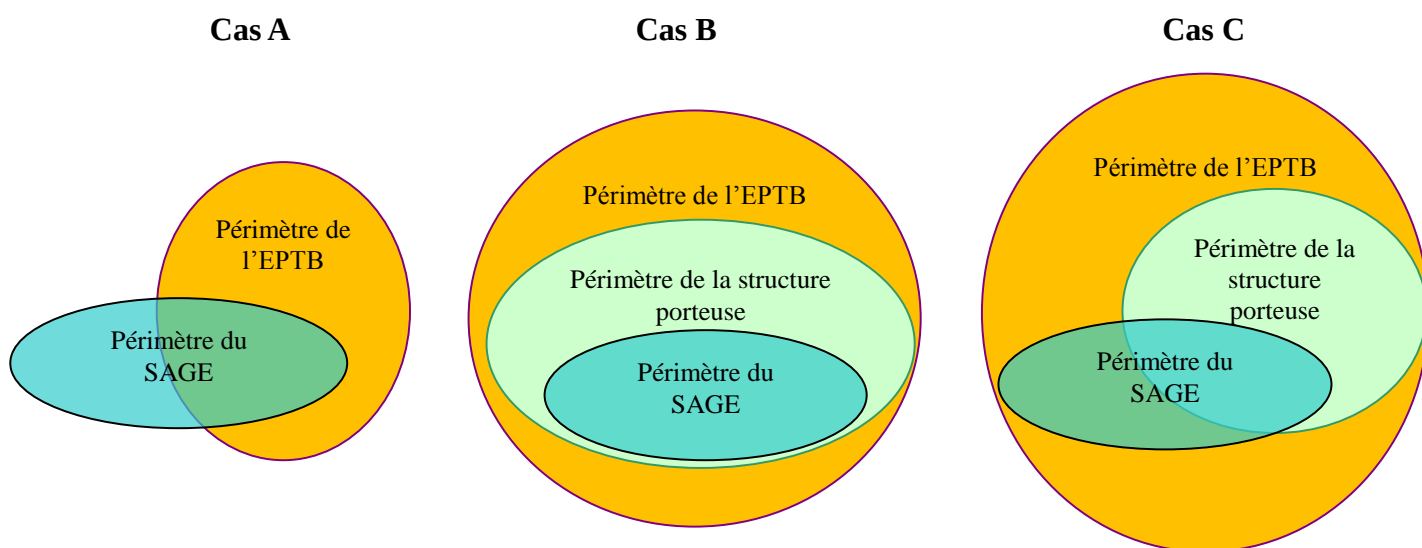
Cas A

Périmètre de l’EPTB

Périmètre du SAGE

Cas B

Périmètre de l’EPTB

Périmètre de la structure porteuse

Périmètre du SAGE

Cas C

Périmètre de l’EPTB

Périmètre de la structure porteuse

Périmètre du SAGE